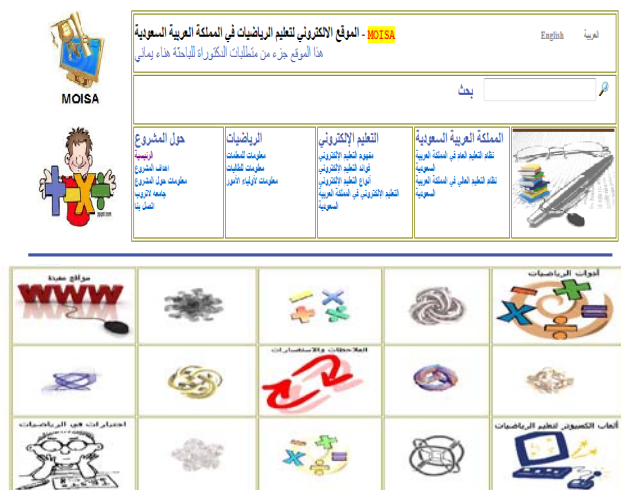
MOISA

MOISA - الموقع الالكتروني لتعليم الرياضيات في المملكة العربية السعودية
هذا الموقع جزء من متطلبات الدكتوراة للباحثة هناء يماني

English العربية

بحث

حول المشروع
الرئيسية
أهداف المشروع
معلومات حول المشروع
جامعة لاتروب
اتصل بنا

الرياضيات
معلومات للمعلمات
معلومات للطالبات
معلومات لأولياء الأمور

التعليم الإلكتروني
مفهوم التعليم الإلكتروني
فوائد التعليم الإلكتروني
أنواع التعليم الإلكتروني
التعليم الإلكتروني في المملكة العربية السعودية

المملكة العربية السعودية
نظام التعليم العام في المملكة العربية السعودية
نظام التعليم العالي في المملكة العربية السعودية

مواقع مفيدة
WWW

أدوات الرياضيات

الملاحظات والاستفسارات

اختبارات في الرياضيات

ألعاب الكمبيوتر لتعليم الرياضيات